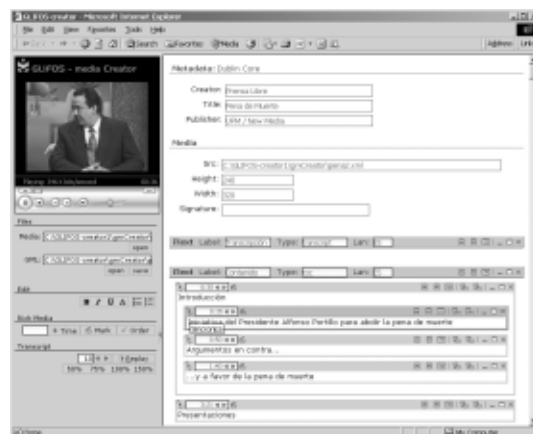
GUFOS creator - Microsoft Internet Explorer

File Edit View Favorites Tools Help

Back Search Favorites Media

Address

GUFOS - media Creator

Playing: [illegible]

Files

Media: C:\GUFOS-creator\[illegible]

open

SML: C:\GUFOS-creator\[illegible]

open save

Edit

B I U A

Rich Media

Time Mark Order

Transcript

Metadata: Dublin Core

Creator: Prensa Libre

Title: Pena de Muerte

Publisher: SRM / New Media

Media

Src: C:\GUFOS-creator\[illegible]

Height: 240

Width: 320

Signature:

Elemt Label: Transcripción Type: Lang: Lan:

Elemt Label: Contenido Type: Lan:

Introducción

Decisión del Presidente Alfonso Portillo para abolir la pena de muerte

Argumentos en contra...

... y a favor de la pena de muerte

Presentaciones

Done My Computer